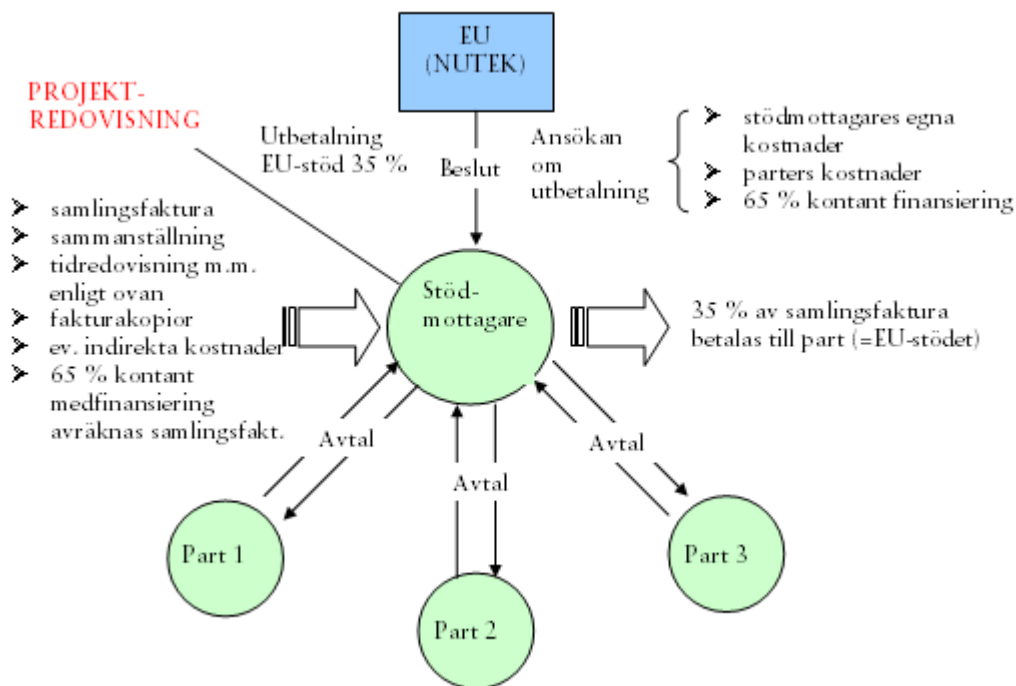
EU
(NUTEK)

PROJEKT-
REDOVISNING

Utbetalning
EU-stöd 35 %

Beslut

Ansökan
om
utbetalning

➢ stödmottagares egna kostnader
➢ parters kostnader
➢ 65 % kontant finansiering

➢ samlingsfaktura
➢ sammanställning
➢ tidredovisning m.m. enligt ovan
➢ fakturakopior
➢ ev. indirekta kostnader
➢ 65 % kontant medfinansiering avräknas samlingsfakt.

Stöd-
mottagare

35 % av samlingsfaktura
betalas till part (=EU-stödet)

Avtal

Avtal

Avtal

Part 1

Part 2

Part 3